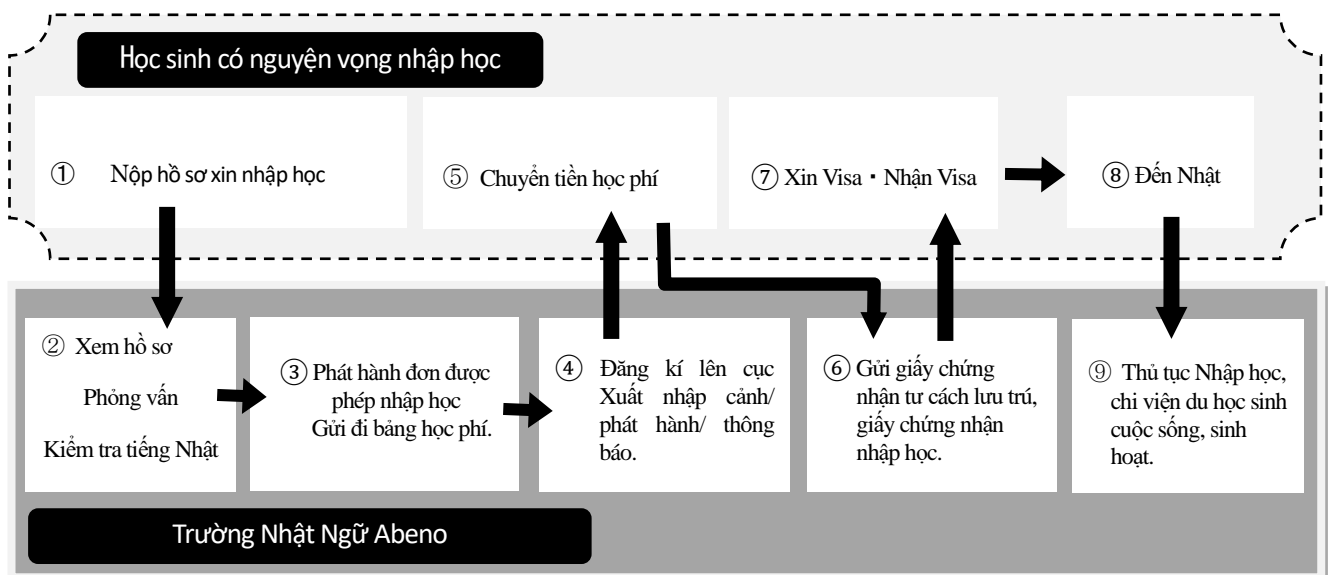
Học sinh có nguyện vọng nhập học

① Nộp hồ sơ xin nhập học

⑤ Chuyển tiền học phí

⑦ Xin Visa・Nhận Visa

⑧ Đến Nhật

② Xem hồ sơ
Phỏng vấn
Kiểm tra tiếng Nhật

③ Phát hành đơn được phép nhập học
Gửi đi bảng học phí.

④ Đăng kí lên cục Xuất nhập cảnh/ phát hành/ thông báo.

⑥ Gửi giấy chứng nhận tư cách lưu trú, giấy chứng nhận nhập học.

⑨ Thủ tục Nhập học, chi viện du học sinh cuộc sống, sinh hoạt.

Trường Nhật Ngữ Abeno